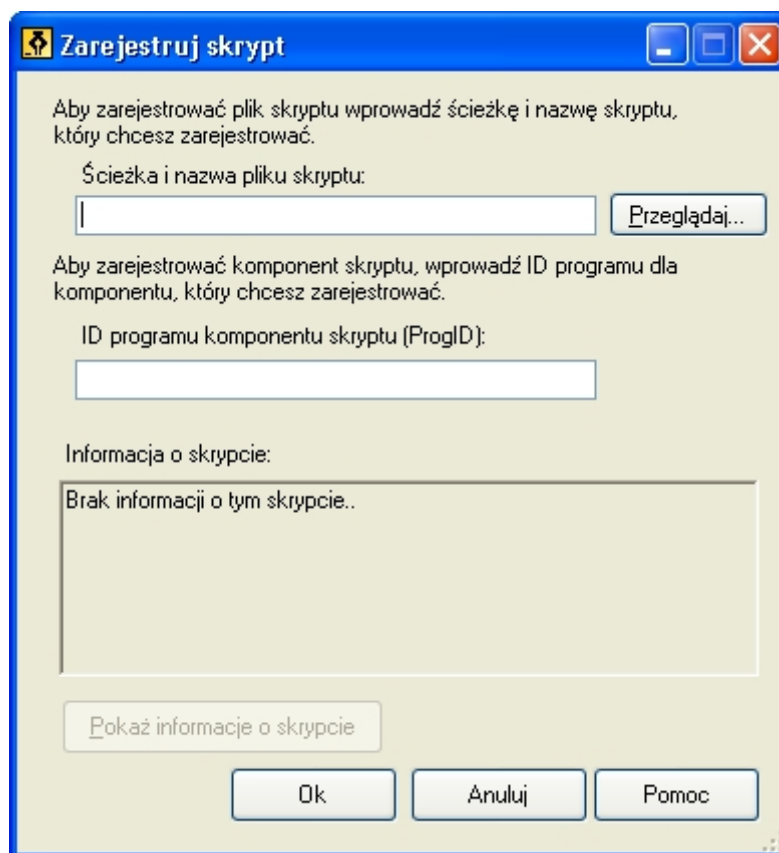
Zarejestruj skrypt

Aby zarejestrować plik skryptu wprowadź ścieżkę i nazwę skryptu, który chcesz zarejestrować.

Ścieżka i nazwa pliku skryptu:

Przeglądaj...

Aby zarejestrować komponent skryptu, wprowadź ID programu dla komponentu, który chcesz zarejestrować.

ID programu komponentu skryptu (ProgID):

Informacja o skrypcie:

Brak informacji o tym skrypcie..

Pokaż informacje o skrypcie

Ok

Anuluj

Pomoc